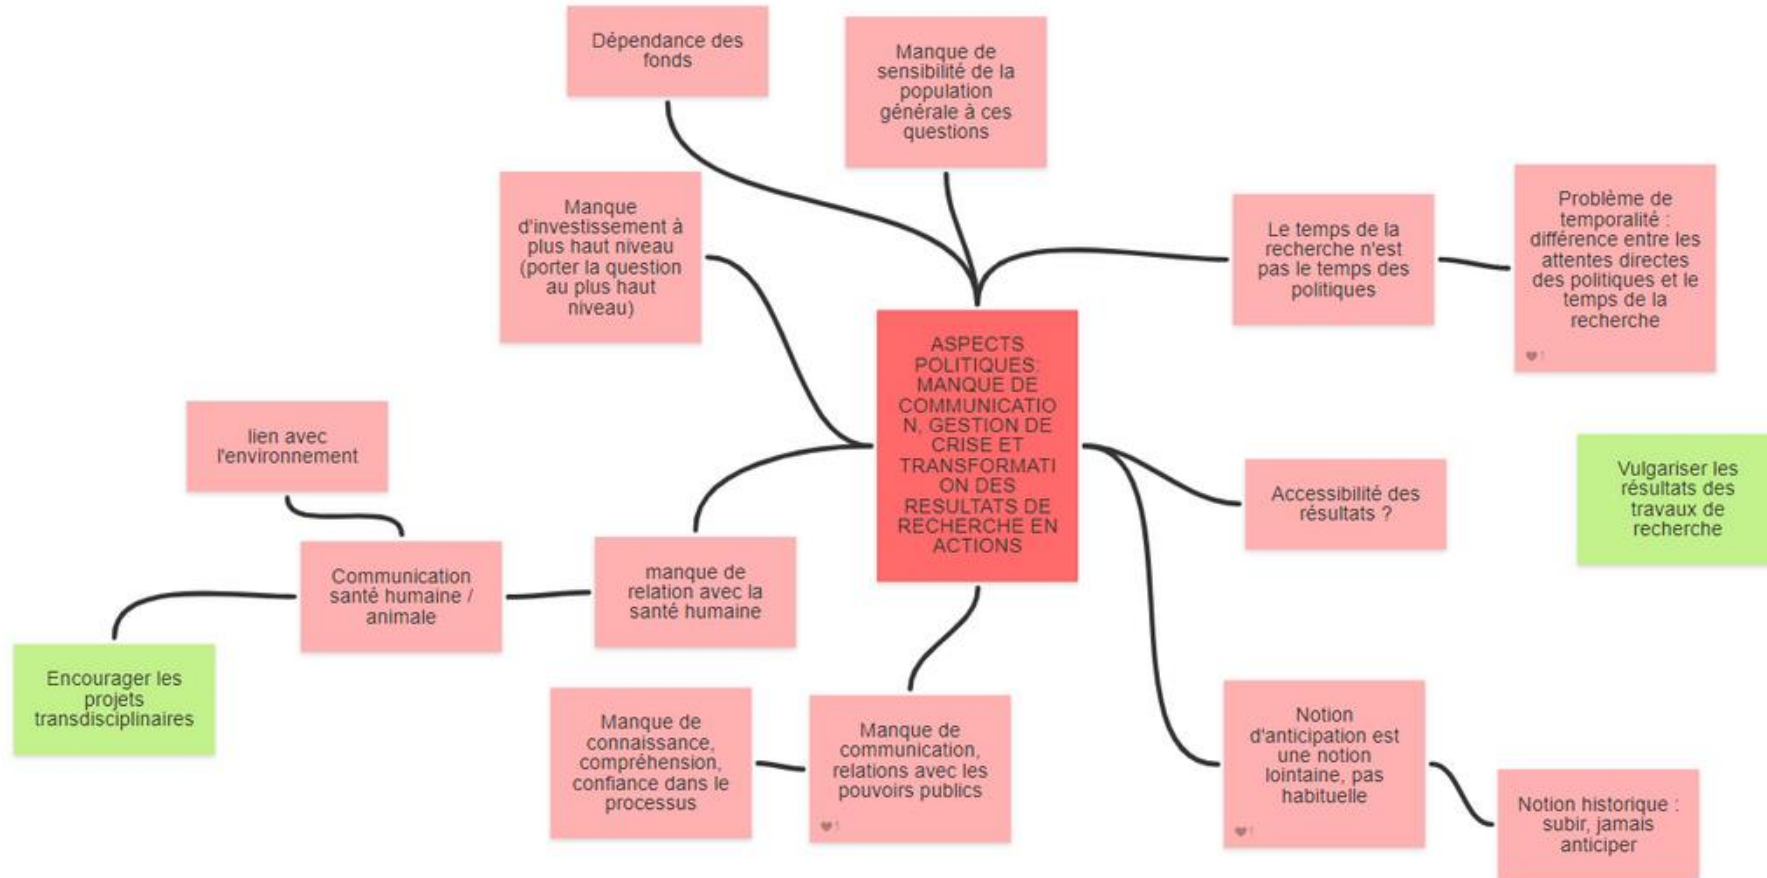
Dépendance des fonds

Manque de sensibilité de la population générale à ces questions

Manque d'investissement à plus haut niveau (porter la question au plus haut niveau)

Le temps de la recherche n'est pas le temps des politiques

Problème de temporalité : différence entre les attentes directes des politiques et le temps de la recherche

lien avec l'environnement

ASPECTS POLITIQUES: MANQUE DE COMMUNICATION, GESTION DE CRISE ET TRANSFORMATION DES RESULTATS DE RECHERCHE EN ACTIONS

Accessibilité des résultats ?

Vulgariser les résultats des travaux de recherche

Communication santé humaine / animale

manque de relation avec la santé humaine

Encourager les projets transdisciplinaires

Manque de connaissance, compréhension, confiance dans le processus

Manque de communication, relations avec les pouvoirs publics

Notion d'anticipation est une notion lointaine, pas habituelle

Notion historique : subir, jamais anticiper